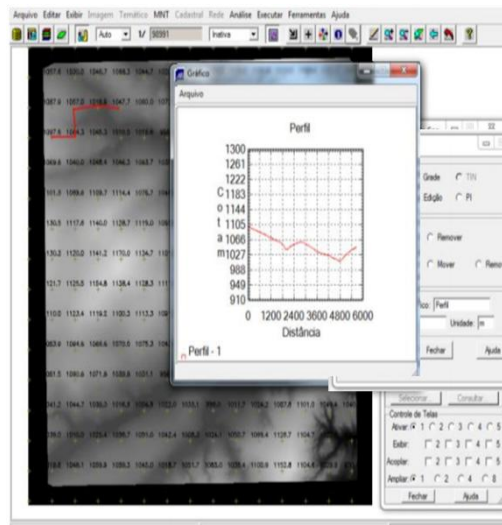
Arquivo Editar Exibir Imagem Temático MNT Cadastral Rede Análise Executar Ferramentas Ajuda

Auto 1/ 50991 Inativa

Gráfico

Arquivo

Perfil

1300
1261
1222
C 1183
o 1144
t 1105
a 1066
m 1027
988
949
910

0 1200 2400 3600 4800 6000

Distância

Perfil - 1

Grade TIN
Edição PI

Remover

Mover Remo

Perfil

Unidade: m

Fechar Ajuda

Selecionar Consultar

Controle de Telas

Ativar: 1 2 3 4 5
Exibir: 1 2 3 4 5
Acoplar: 1 2 3 4 5
Ampliar: 1 2 3 4 5

Fechar Ajuda

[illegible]